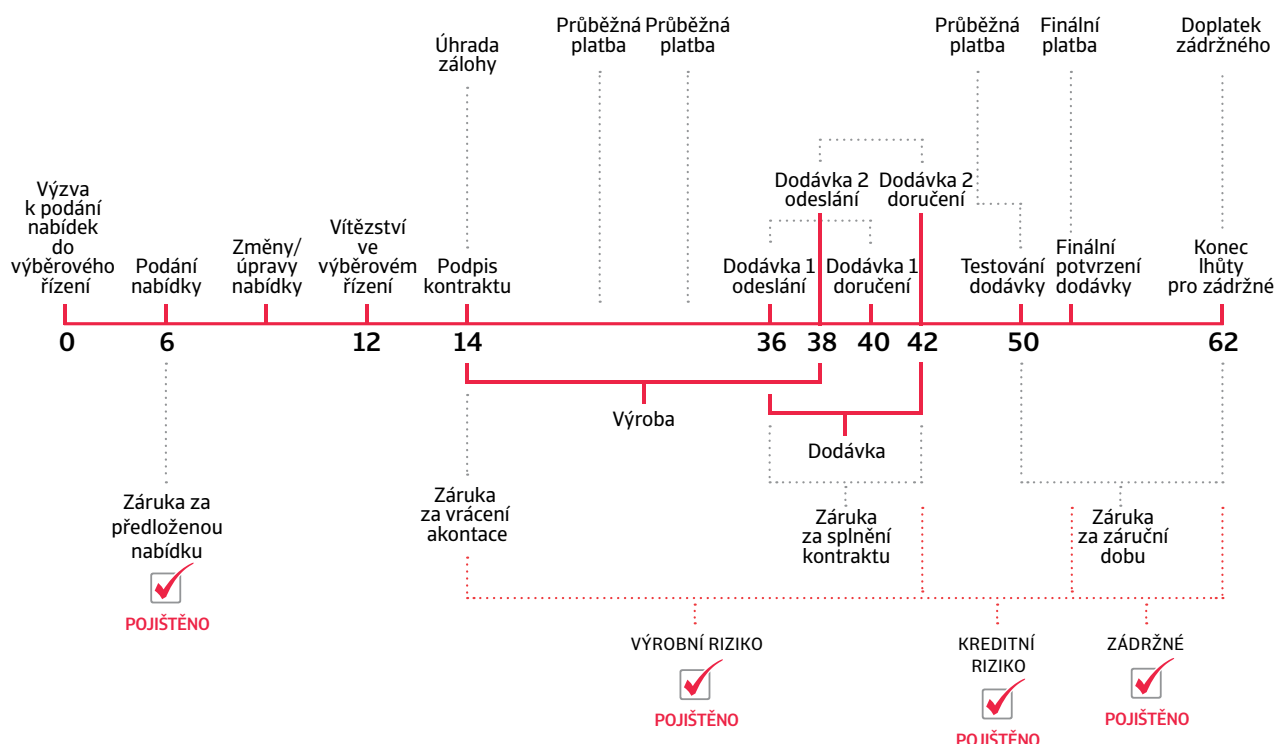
Úhrada zálohy

Průběžná platba

Průběžná platba

Průběžná platba

Finální platba

Doplatek zádržného

Dodávka 2 odeslání

Dodávka 2 doručení

Výzva k podání nabídek do výběrového řízení

Podání nabídky

Změny/ úpravy nabídky

Vítězství ve výběrovém řízení

Podpis kontraktu

Dodávka 1 odeslání

Dodávka 1 doručení

Testování dodávky

Finální potvrzení dodávky

Konec lhůty pro zádržné

0 6 12 14 36 38 40 42 50 62

Výroba

Dodávka

Záruka za předloženou nabídku

POJIŠTĚNO

Záruka za vrácení akontace

Záruka za splnění kontraktu

Záruka za záruční dobu

VÝROBNÍ RIZIKO

POJIŠTĚNO

KREDITNÍ RIZIKO

POJIŠTĚNO

ZÁDRŽNÉ

POJIŠTĚNO